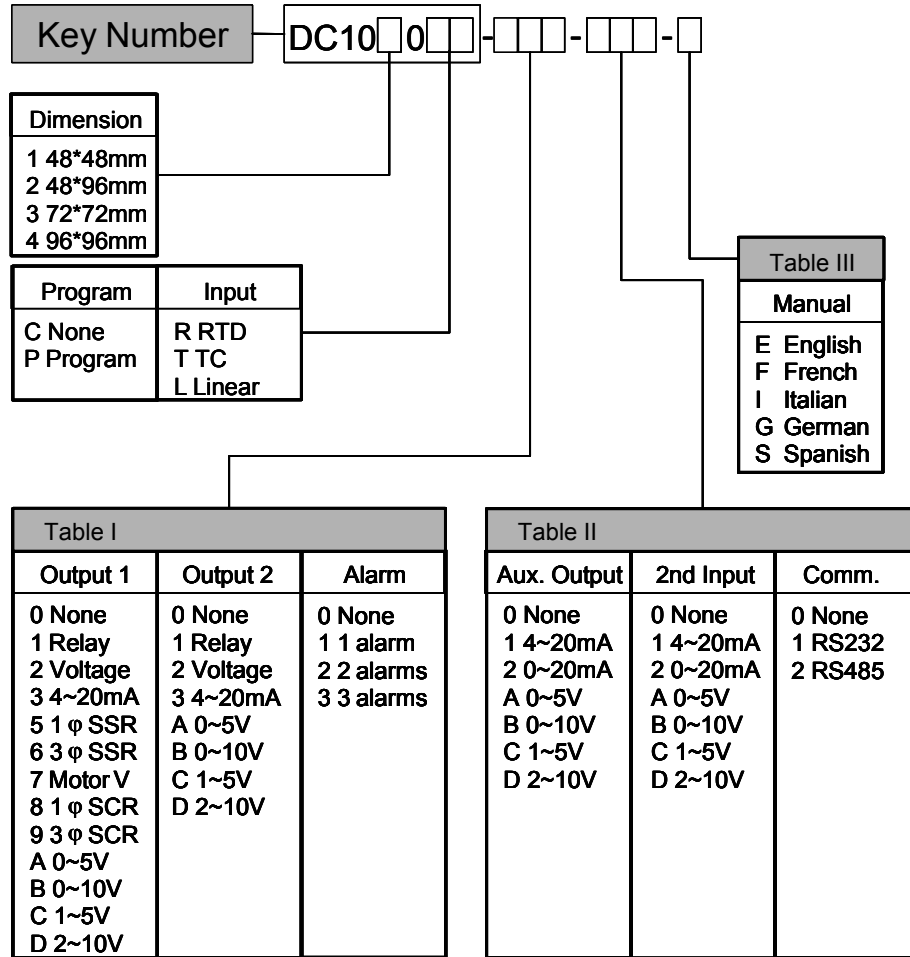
Key Number DC10□0□□-□□□-□□□-□

| Dimension |
|---|
| 1 48*48mm<br>2 48*96mm<br>3 72*72mm<br>4 96*96mm |

| Program | Input |
|---|---|
| C None<br>P Program | R RTD<br>T TC<br>L Linear |

Table III

| Manual |
|---|
| E English<br>F French<br>I Italian<br>G German<br>S Spanish |

Table I

| Output 1 | Output 2 | Alarm |
|---|---|---|
| 0 None<br>1 Relay<br>2 Voltage<br>3 4~20mA<br>5 1 φ SSR<br>6 3 φ SSR<br>7 Motor V<br>8 1 φ SCR<br>9 3 φ SCR<br>A 0~5V<br>B 0~10V<br>C 1~5V<br>D 2~10V | 0 None<br>1 Relay<br>2 Voltage<br>3 4~20mA<br>A 0~5V<br>B 0~10V<br>C 1~5V<br>D 2~10V | 0 None<br>1 1 alarm<br>2 2 alarms<br>3 3 alarms |

Table II

| Aux. Output | 2nd Input | Comm. |
|---|---|---|
| 0 None<br>1 4~20mA<br>2 0~20mA<br>A 0~5V<br>B 0~10V<br>C 1~5V<br>D 2~10V | 0 None<br>1 4~20mA<br>2 0~20mA<br>A 0~5V<br>B 0~10V<br>C 1~5V<br>D 2~10V | 0 None<br>1 RS232<br>2 RS485 |